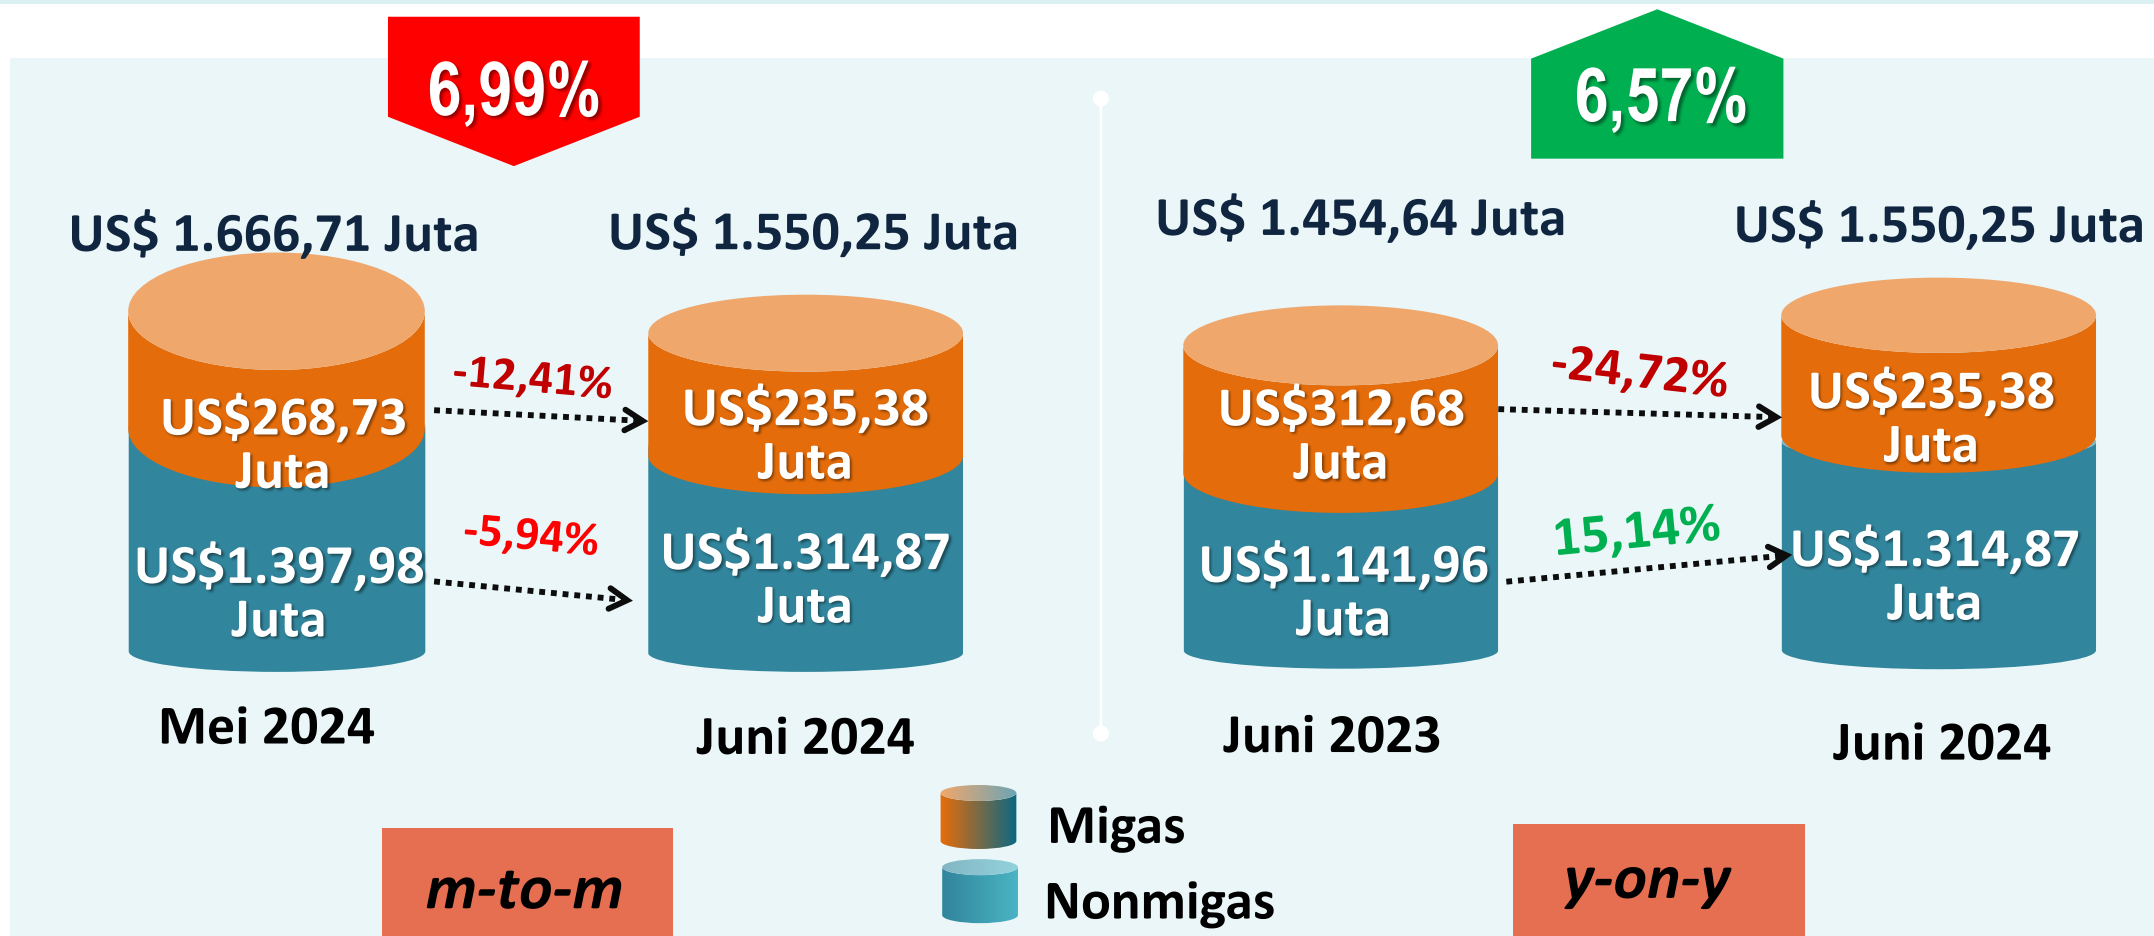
6,99%

US$ 1.666,71 Juta

US$ 1.550,25 Juta

US$268,73 Juta

-12,41%

US$235,38 Juta

US$1.397,98 Juta

-5,94%

US$1.314,87 Juta

Mei 2024

Juni 2024

6,57%

US$ 1.454,64 Juta

US$ 1.550,25 Juta

US$312,68 Juta

-24,72%

US$235,38 Juta

US$1.141,96 Juta

15,14%

US$1.314,87 Juta

Juni 2023

Juni 2024

Migas

Nonmigas

m-to-m

y-on-y